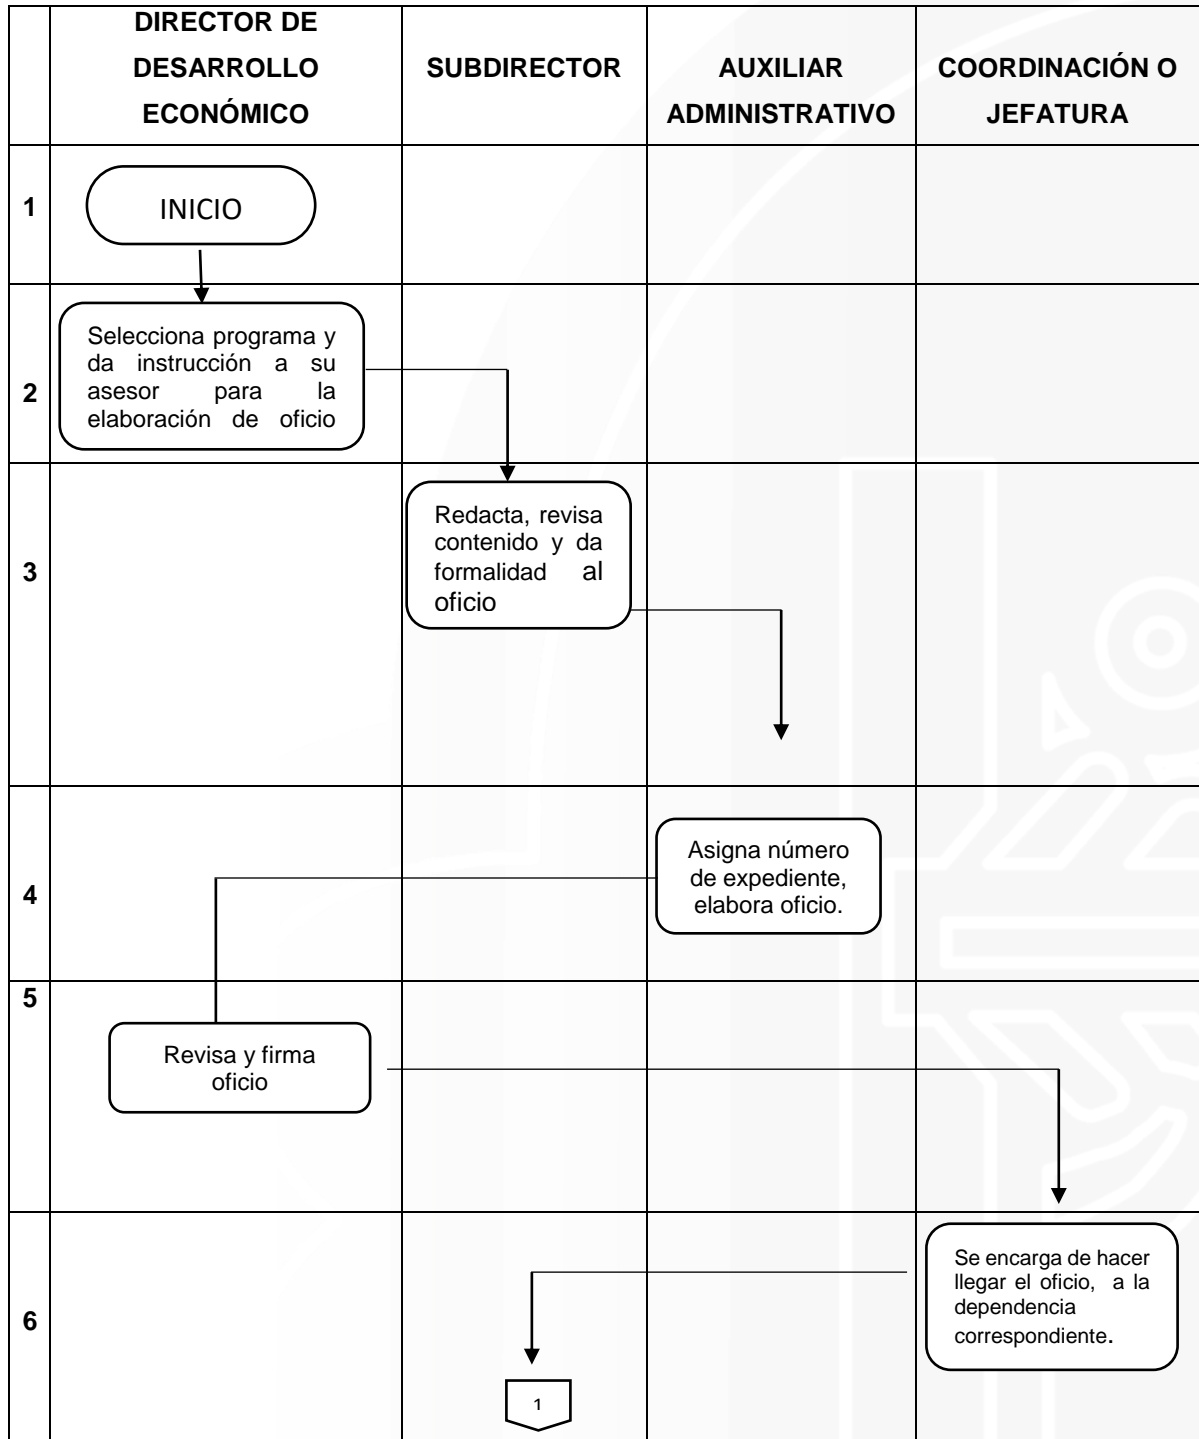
| | DIRECTOR DE DESARROLLO ECONÓMICO | SUBDIRECTOR | AUXILIAR ADMINISTRATIVO | COORDINACIÓN O JEFATURA |
|---|---|---|---|---|
| 1 | INICIO | | | |
| 2 | Selecciona programa y da instrucción a su asesor para la elaboración de oficio | | | |
| 3 | | Redacta, revisa contenido y da formalidad al oficio | | |
| 4 | | | Asigna número de expediente, elabora oficio. | |
| 5 | Revisa y firma oficio | | | |
| 6 | | 1 | | Se encarga de hacer llegar el oficio, a la dependencia correspondiente. |